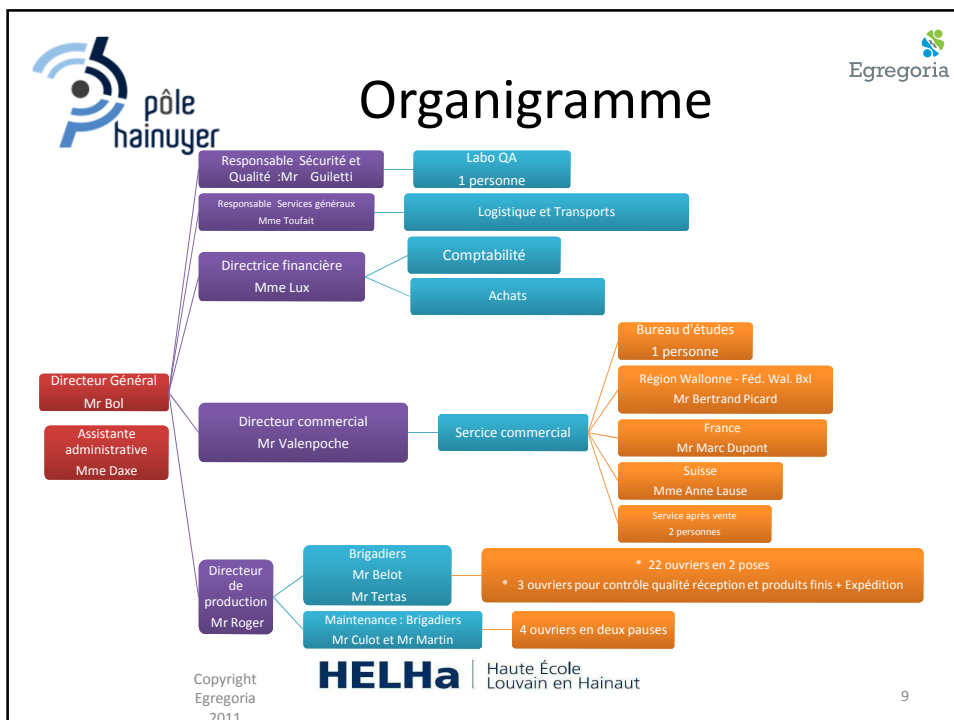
pôle hainuyer

Egregoria

Organigramme

Responsable Sécurité et Qualité :Mr Guiletti

Labo QA
1 personne

Responsable Services généraux
Mme Toufait

Logistique et Transports

Directrice financière
Mme Lux

Comptabilité

Achats

Directeur Général
Mr Bol

Assistante administrative
Mme Daxe

Bureau d'études
1 personne

Région Wallonne - Féd. Wal. Bxl
Mr Bertrand Picard

Directeur commercial
Mr Valenpoche

Sercice commercial

France
Mr Marc Dupont

Suisse
Mme Anne Lause

Service après vente
2 personnes

Directeur de production
Mr Roger

Brigadiers
Mr Belot
Mr Tertas

* 22 ouvriers en 2 poses
* 3 ouvriers pour contrôle qualité réception et produits finis + Expédition

Maintenance : Brigadiers
Mr Culot et Mr Martin

4 ouvriers en deux pauses

Copyright Egregoria 2011

HELHa Haute École Louvain en Hainaut

9